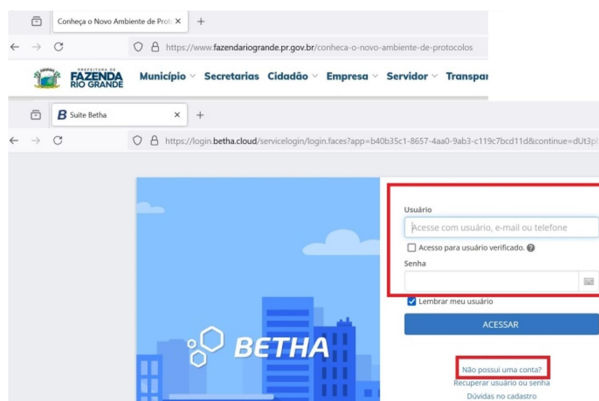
Conheça o Novo Ambiente de Proto ×
+
https://www.fazendariogrande.pr.gov.br/conheca-o-novo-ambiente-de-protocolos
PREFEITURA DE FAZENDA RIO GRANDE
Município
Secretarias
Cidadão
Empresa
Servidor
Transpar

Suite Betha ×
+
https://login.betha.cloud/servicelogin/login.faces?app=b40b35c1-8657-4aa0-9ab3-c119c7bcd11d&continue=dUt3p

BETHA

Usuário
Acesse com usuário, e-mail ou telefone
Acesso para usuário verificado.
Senha
Lembrar meu usuário
ACESSAR
Não possui uma conta?
Recuperar usuário ou senha
Dúvidas no cadastro